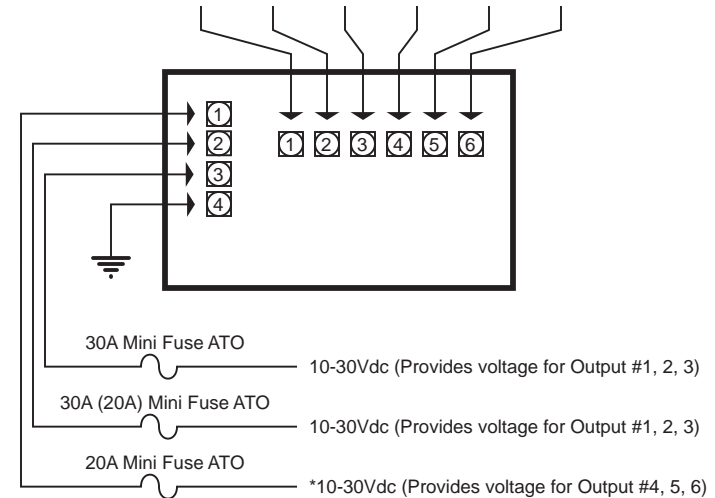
1
2
3
4

1 2 3 4 5 6

30A Mini Fuse ATO
10-30Vdc (Provides voltage for Output #1, 2, 3)

30A (20A) Mini Fuse ATO
10-30Vdc (Provides voltage for Output #1, 2, 3)

20A Mini Fuse ATO
*10-30Vdc (Provides voltage for Output #4, 5, 6)